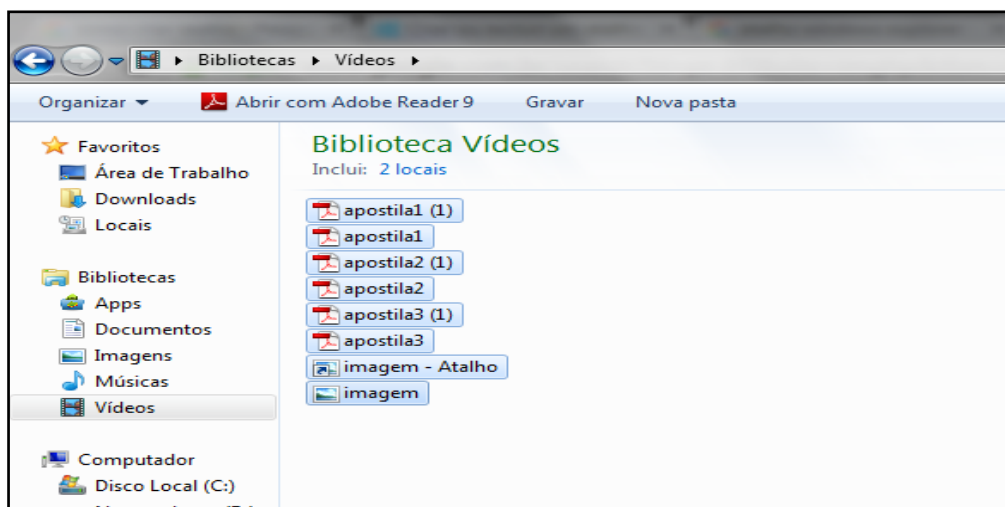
▸ Bibliotecas ▸ Vídeos ▸

Organizar ▾ Abrir com Adobe Reader 9 Gravar Nova pasta

Favoritos
Área de Trabalho
Downloads
Locais

Bibliotecas
Apps
Documentos
Imagens
Músicas
Vídeos

Computador
Disco Local (C:)
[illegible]

Biblioteca Vídeos
Inclui: 2 locais

apostila1 (1)
apostila1
apostila2 (1)
apostila2
apostila3 (1)
apostila3
imagem - Atalho
imagem